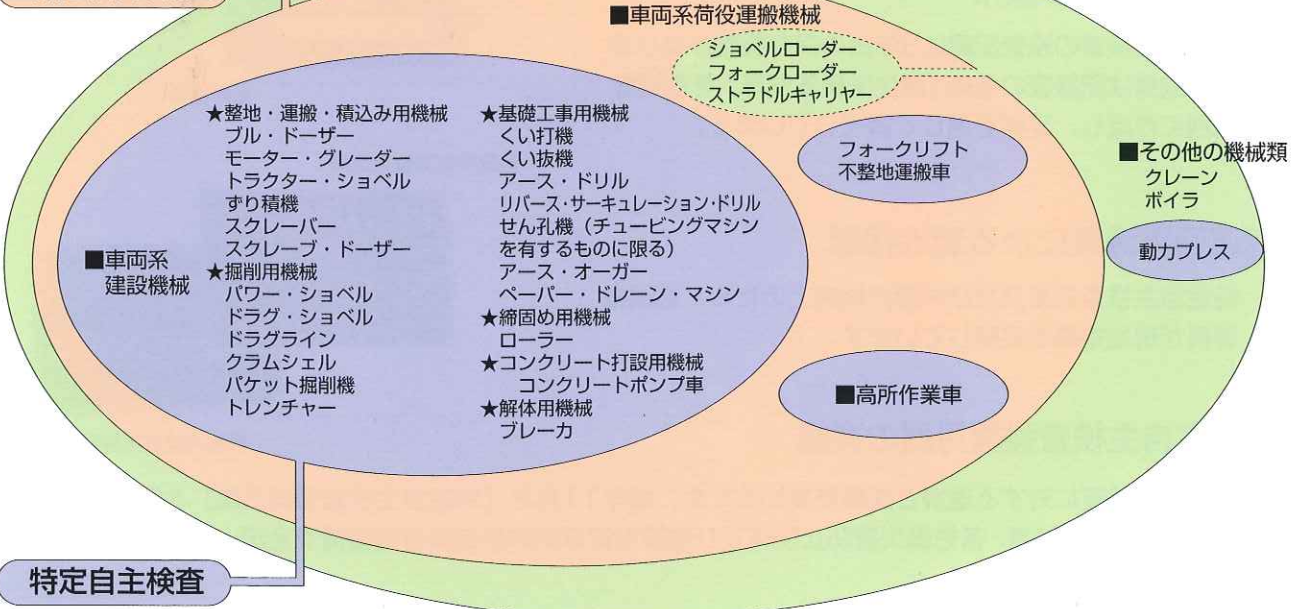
■車両系荷役運搬機械

ショベルローダー
フォークローダー
ストラドルキャリヤー

フォークリフト
不整地運搬車

■その他の機械類
クレーン
ボイラ

動力プレス

■車両系
建設機械

★整地・運搬・積込み用機械
ブル・ドーザー
モーター・グレーダー
トラクター・ショベル
ずり積機
スクレーパー
スクレープ・ドーザー
★掘削用機械
パワー・ショベル
ドラグ・ショベル
ドラグライン
クラムシェル
バケット掘削機
トレンチャー

★基礎工事用機械
くい打機
くい抜機
アース・ドリル
リバース・サーキュレーション・ドリル
せん孔機（チュービングマシンを有するものに限る）
アース・オーガー
ペーパー・ドレーン・マシン
★締固め用機械
ローラー
★コンクリート打設用機械
コンクリートポンプ車
★解体用機械
ブレーカ

■高所作業車

特定自主検査